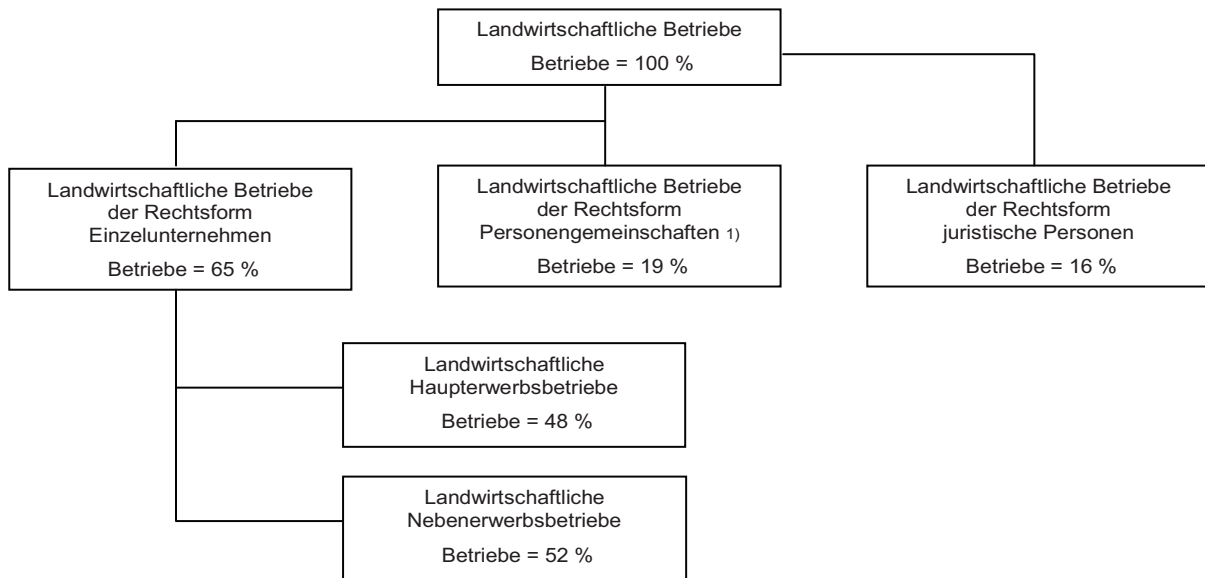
Landwirtschaftliche Betriebe
Betriebe = 100 %

Landwirtschaftliche Betriebe der Rechtsform Einzelunternehmen
Betriebe = 65 %

Landwirtschaftliche Betriebe der Rechtsform Personengemeinschaften 1)
Betriebe = 19 %

Landwirtschaftliche Betriebe der Rechtsform juristische Personen
Betriebe = 16 %

Landwirtschaftliche Haupterwerbsbetriebe
Betriebe = 48 %

Landwirtschaftliche Nebenerwerbsbetriebe
Betriebe = 52 %